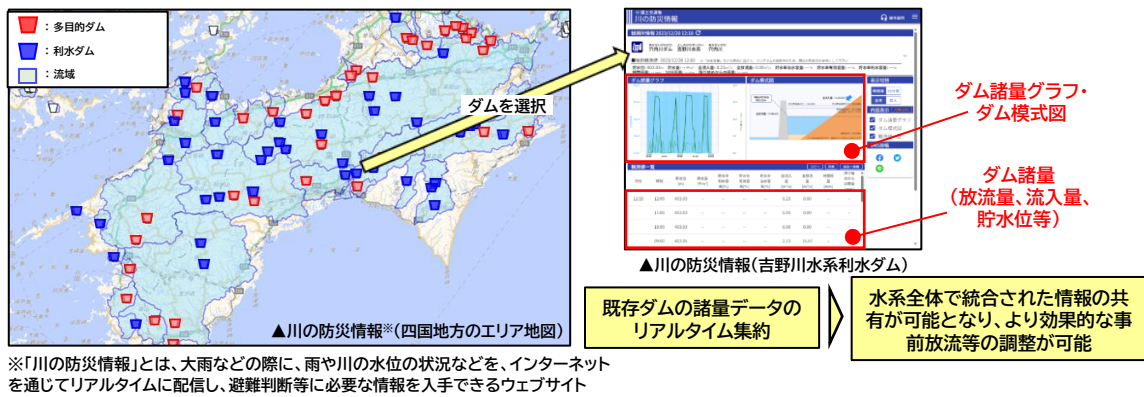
：多目的ダム

：利水ダム

：流域

ダムを選択

▲川の防災情報※(四国地方のエリア地図)

川の防災情報

ダム諸量グラフ・ダム模式図

ダム諸量
(放流量、流入量、貯水位等)

▲川の防災情報(吉野川水系利水ダム)

既存ダムの諸量データのリアルタイム集約

水系全体で統合された情報の共有が可能となり、より効果的な事前放流等の調整が可能

※「川の防災情報」とは、大雨などの際に、雨や川の水位の状況などを、インターネットを通じてリアルタイムに配信し、避難判断等に必要な情報を入手できるウェブサイト